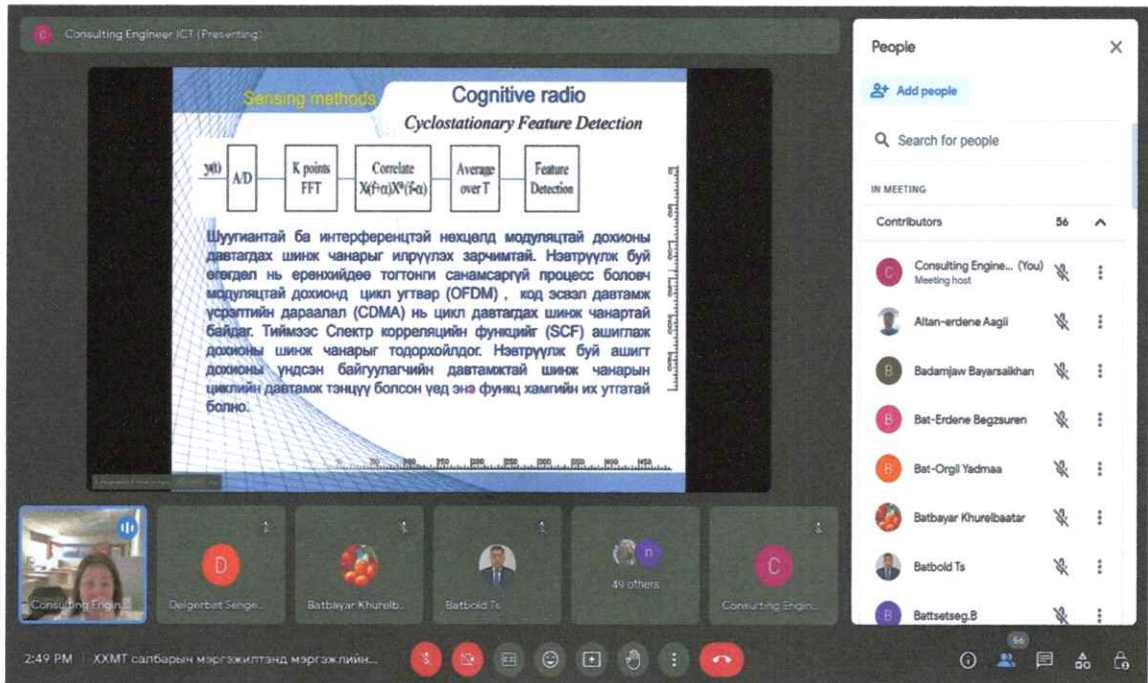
Consulting Engineer ICT (Presenting)

Sensing methods

Cognitive radio

Cyclostationary Feature Detection

y(t) A/D K points FFT Correlate $X(f+\alpha)X^*(f-\alpha)$ Average over T Feature Detection

Шуугиантай ба интерференцтэй нөхцөлд модуляцтай дохионы давтагдах шинж чанарыг илрүүлэх зарчимтай. Нэвтрүүлэх буй өгөгдөл нь ерөнхийдөө тогтонги санамсаргүй процесс боловч модуляцтай дохионд цикл угтвар (OFDM) , код эсвэл давтамж үүсгэлтийн дараалал (CDMA) нь цикл давтагдах шинж чанартай байдаг. Тиймээс Спектр корреляцийн функцийг (SCF) ашиглаж дохионы шинж чанарыг тодорхойлдог. Нэвтрүүлж буй ашигт дохионы үндсэн байгуулагчийн давтамжтай шинж чанарын циклийн давтамж тэнцүү болсон үед энэ функц хамгийн их утгатай болно.

People

Add people

Search for people

IN MEETING

Contributors 56

Consulting Engine... (You)
Meeting host

Altan-erdene Aagii

Badamjaw Bayarsaikhan

Bat-Erdene Begzsuren

Bat-Orgil Yadmaa

Batbayar Khurelbaatar

Batbold Ts

Battsetseg.B

Consulting Engin...

Delgerbat Senge...

Batbayar Khurelb...

Batbold Ts

49 others

Consulting Engin...

2:49 PM | ХХМТ салбарын мэргэжилтэнд мэргэжлийн...

56